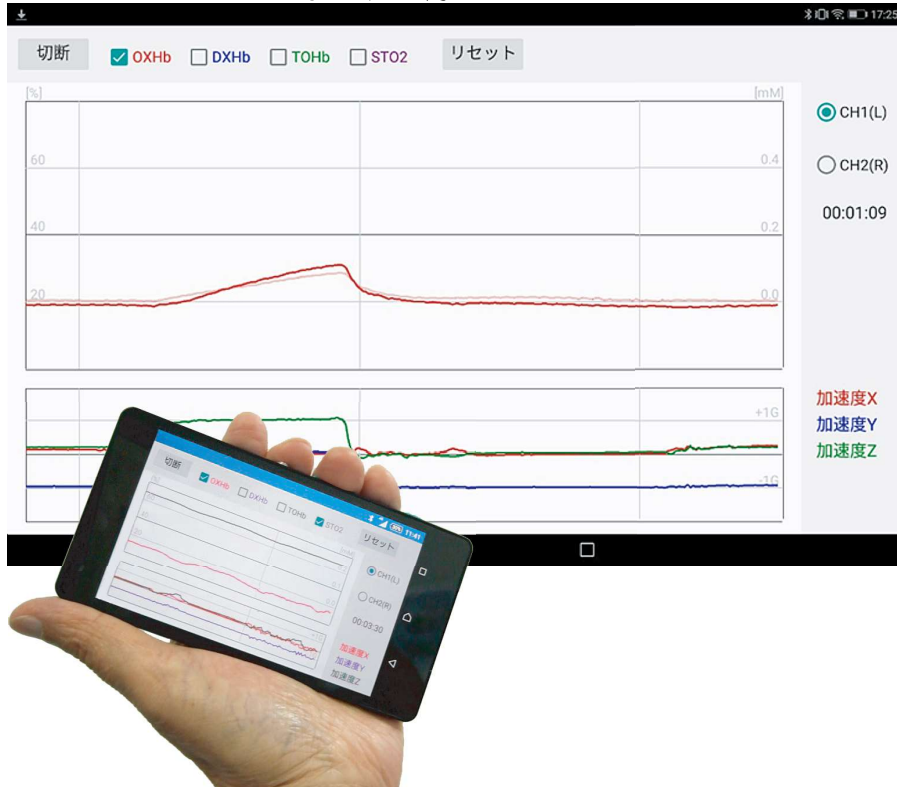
17:25

切断

OXHb DXHb TOHb STO2

リセット

[%]

[mM]

60

0.4

40

0.2

20

0.0

CH1(L)

CH2(R)

00:01:09

+1G

-1G

加速度X

加速度Y

加速度Z

11:41

切断

OXHb DXHb TOHb STO2

リセット

CH1(L)

CH2(R)

00:03:30

加速度X

加速度Y

加速度Z